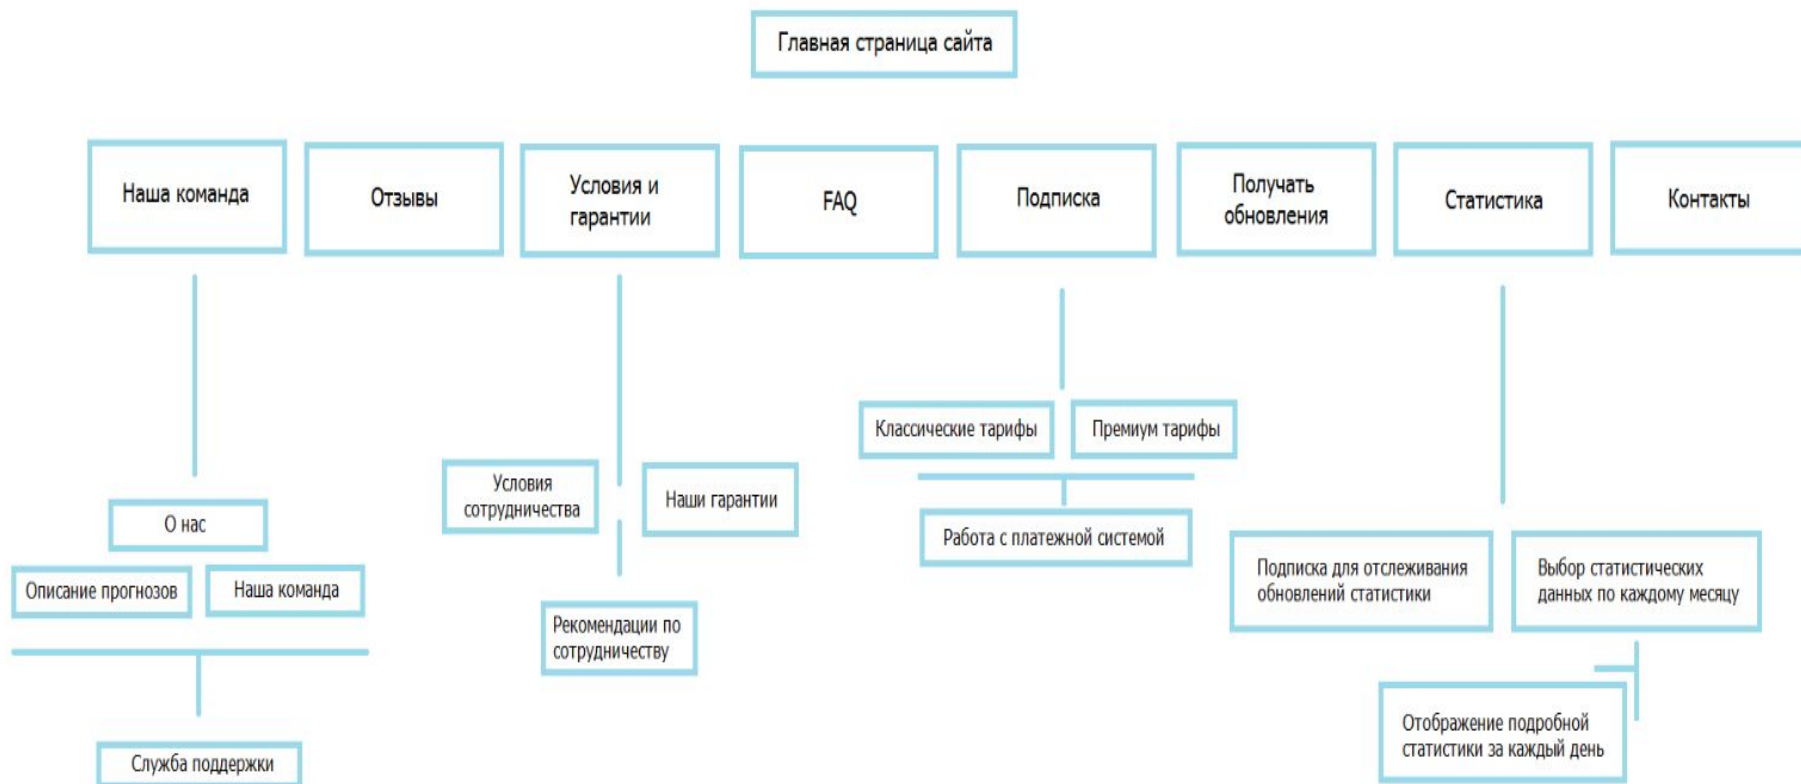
Главная страница сайта

Наша команда

Отзывы

Условия и гарантии

FAQ

Подписка

Получать обновления

Статистика

Контакты

О нас

Описание прогнозов

Наша команда

Служба поддержки

Условия сотрудничества

Наши гарантии

Рекомендации по сотрудничеству

Классические тарифы

Премиум тарифы

Работа с платежной системой

Подписка для отслеживания обновлений статистики

Выбор статистических данных по каждому месяцу

Отображение подробной статистики за каждый день